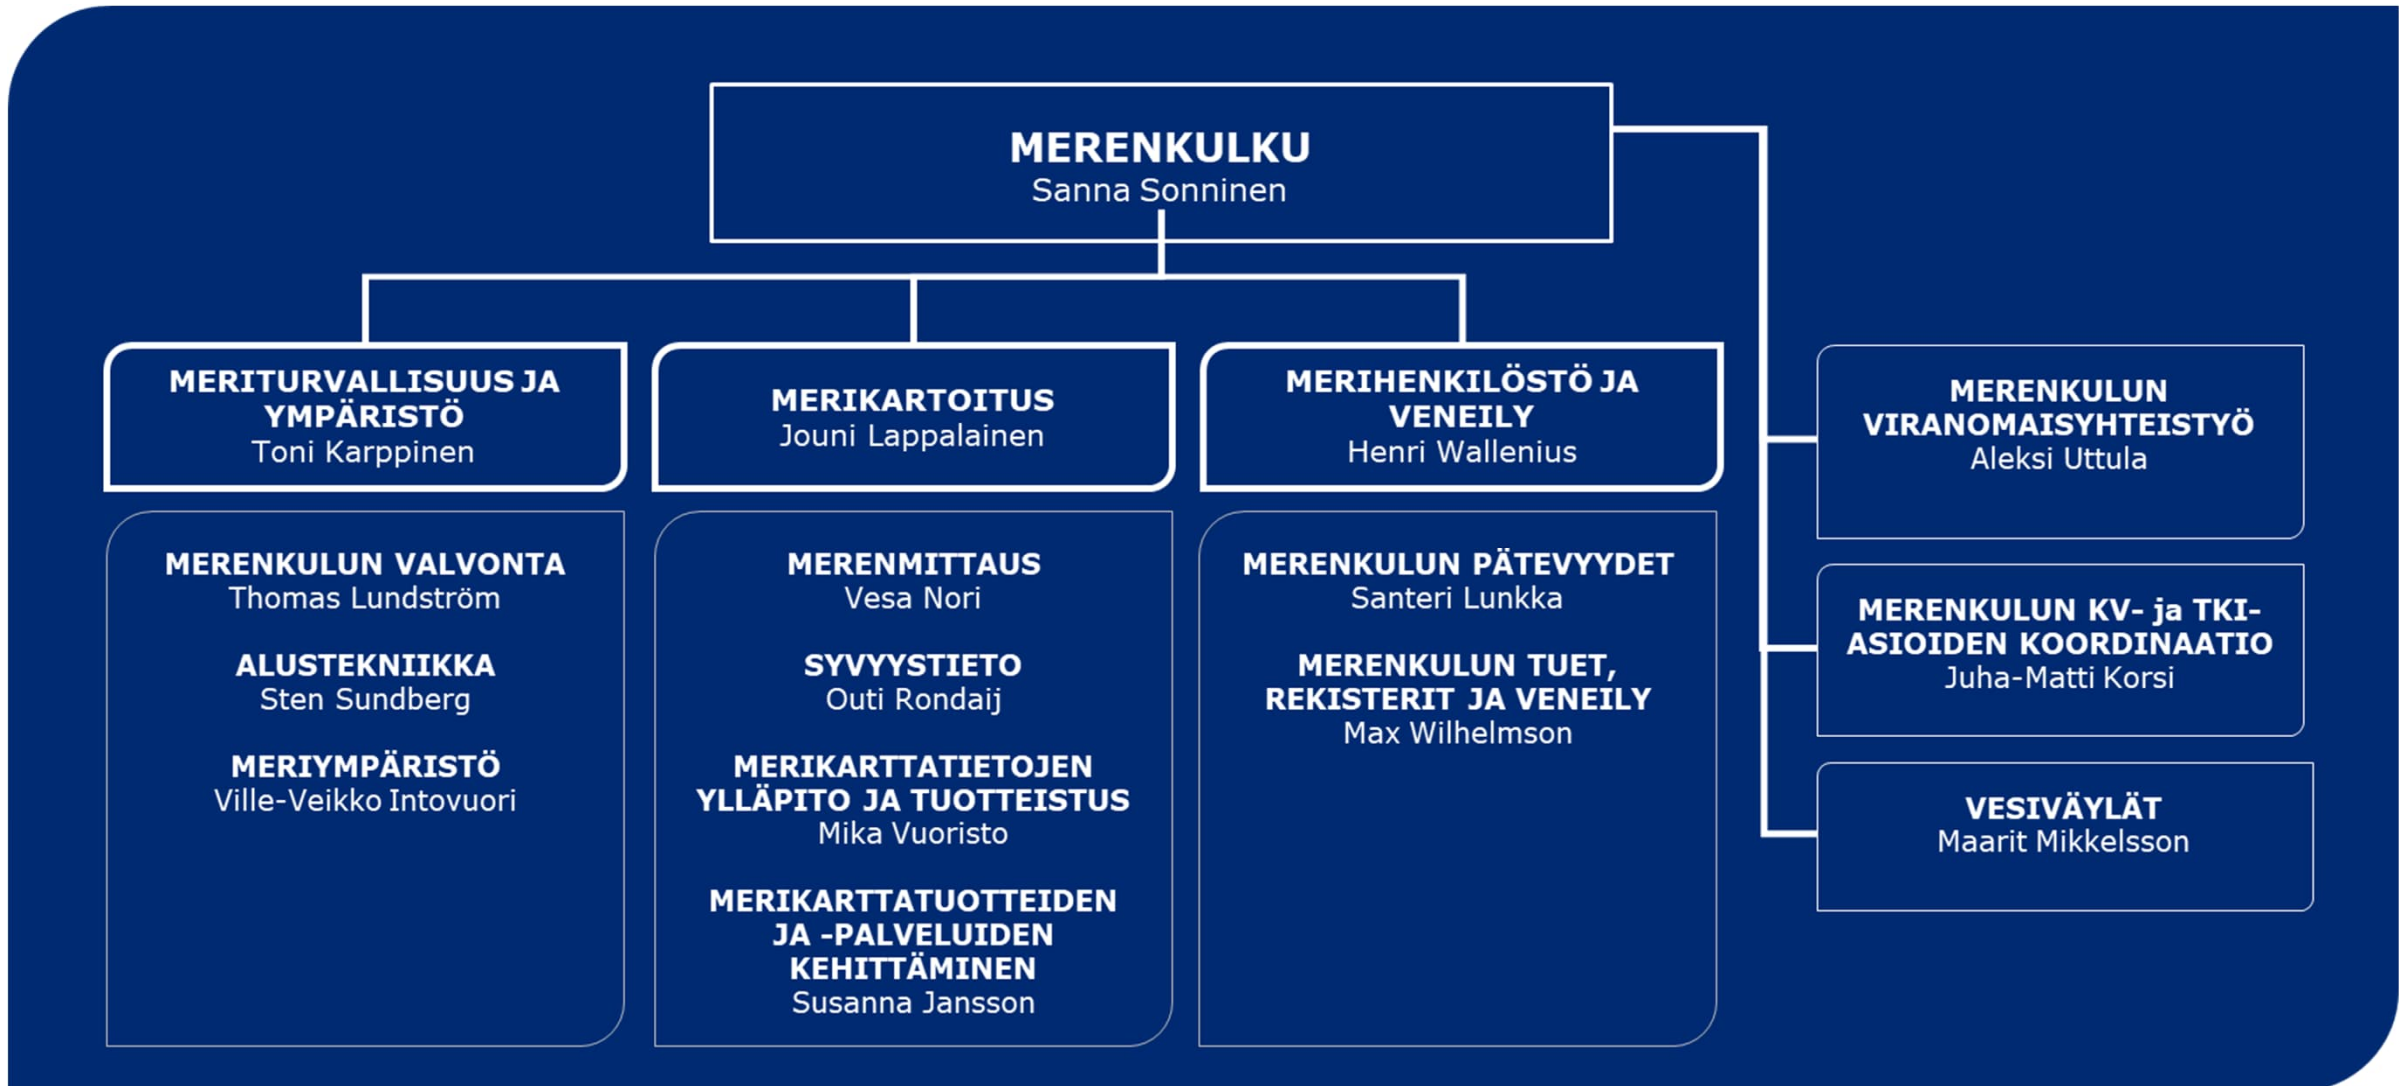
MERENKULKU
Sanna Sonninen

MERITURVALLISUUS JA YMPÄRISTÖ
Toni Karppinen

MERIKARTOITUS
Jouni Lappalainen

MERIHENKILÖSTÖ JA VENEILY
Henri Wallenius

MERENKULUN VIRANOMAISYHTEISTYÖ
Aleksi Uttula

MERENKULUN VALVONTA
Thomas Lundström

ALUSTEKNIIKKA
Sten Sundberg

MERIYMPÄRISTÖ
Ville-Veikko Intovuori

MERENMITTAUS
Vesa Nori

SYVYYSTIETO
Outi Rondaij

MERIKARTTATIETOJEN YLLÄPITO JA TUOTTEISTUS
Mika Vuoristo

MERIKARTTATUOTTEIDEN JA -PALVELUIDEN KEHITTÄMINEN
Susanna Jansson

MERENKULUN PÄTEVYYDET
Santeri Lunkka

MERENKULUN TUET, REKISTERIT JA VENEILY
Max Wilhelmson

MERENKULUN KV- ja TKI-ASIOIDEN KOORDINAATIO
Juha-Matti Korsi

VESIVÄYLÄT
Maarit Mikkelsson